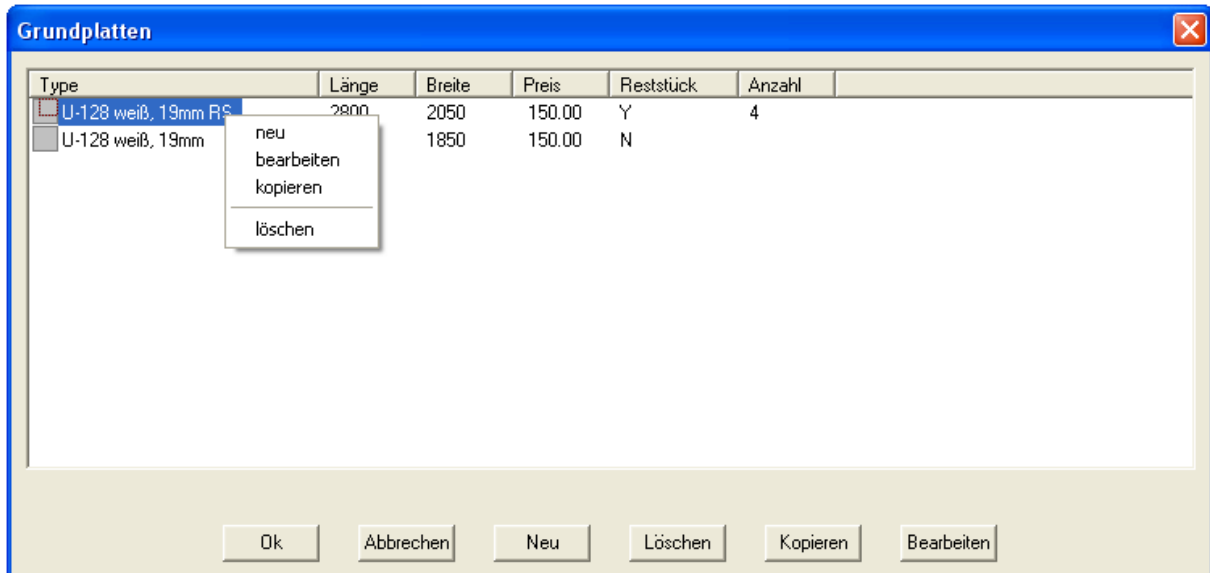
Grundplatten

| Type | Länge | Breite | Preis | Reststück | Anzahl |
|---|---|---|---|---|---|
| U-128 weiß, 19mm RS | 2800 | 2050 | 150.00 | Y | 4 |
| U-128 weiß, 19mm | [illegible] | 1850 | 150.00 | N | |

neu
bearbeiten
kopieren
löschen

Ok Abbrechen Neu Löschen Kopieren Bearbeiten